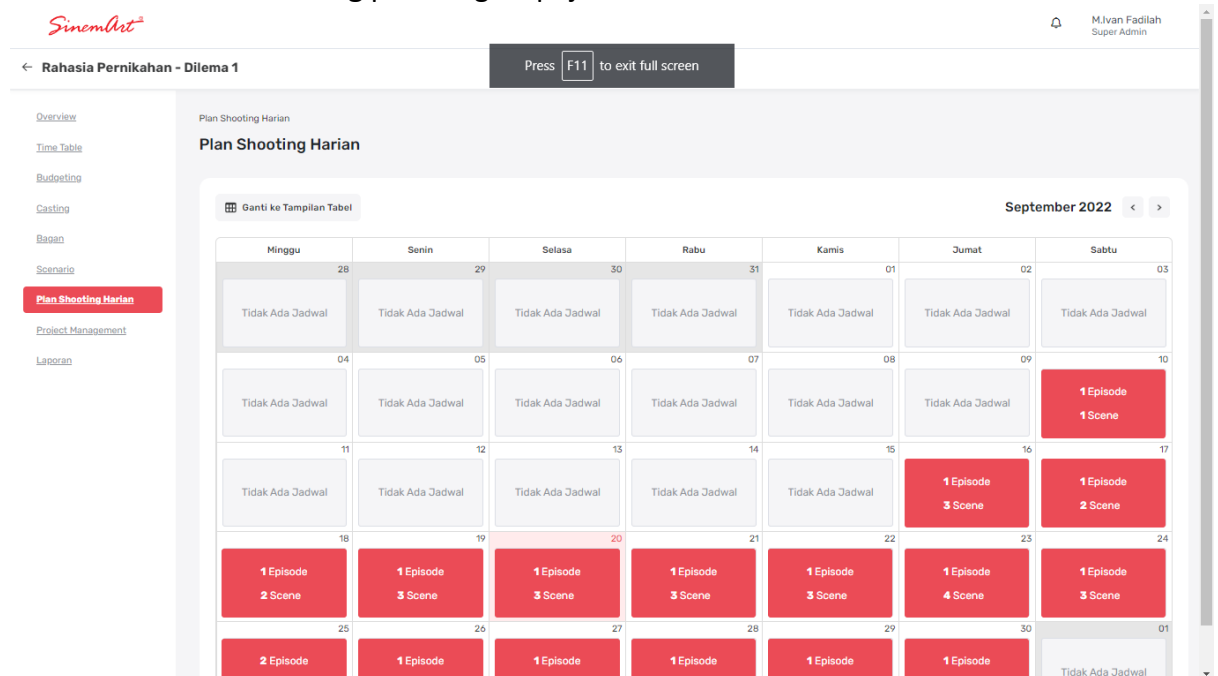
SinemArt

M.Ivan Fadilah
Super Admin

← Rahasia Pernikahan - Dilema 1

Press F11 to exit full screen

Overview
Time Table
Budgeting
Casting
Bagan
Scenario
Plan Shooting Harian
Project Management
Laporan

Plan Shooting Harian

Plan Shooting Harian

Ganti ke Tampilan Tabel

September 2022

| Minggu | Senin | Selasa | Rabu | Kamis | Jumat | Sabtu |
|---|---|---|---|---|---|---|
| 28 Tidak Ada Jadwal | 29 Tidak Ada Jadwal | 30 Tidak Ada Jadwal | 31 Tidak Ada Jadwal | 01 Tidak Ada Jadwal | 02 Tidak Ada Jadwal | 03 Tidak Ada Jadwal |
| 04 Tidak Ada Jadwal | 05 Tidak Ada Jadwal | 06 Tidak Ada Jadwal | 07 Tidak Ada Jadwal | 08 Tidak Ada Jadwal | 09 Tidak Ada Jadwal | 10 1 Episode 1 Scene |
| 11 Tidak Ada Jadwal | 12 Tidak Ada Jadwal | 13 Tidak Ada Jadwal | 14 Tidak Ada Jadwal | 15 Tidak Ada Jadwal | 16 1 Episode 3 Scene | 17 1 Episode 2 Scene |
| 18 1 Episode 2 Scene | 19 1 Episode 3 Scene | 20 1 Episode 3 Scene | 21 1 Episode 3 Scene | 22 1 Episode 3 Scene | 23 1 Episode 4 Scene | 24 1 Episode 3 Scene |
| 25 2 Episode | 26 1 Episode | 27 1 Episode | 28 1 Episode | 29 1 Episode | 30 1 Episode | 01 Tidak Ada Jadwal |